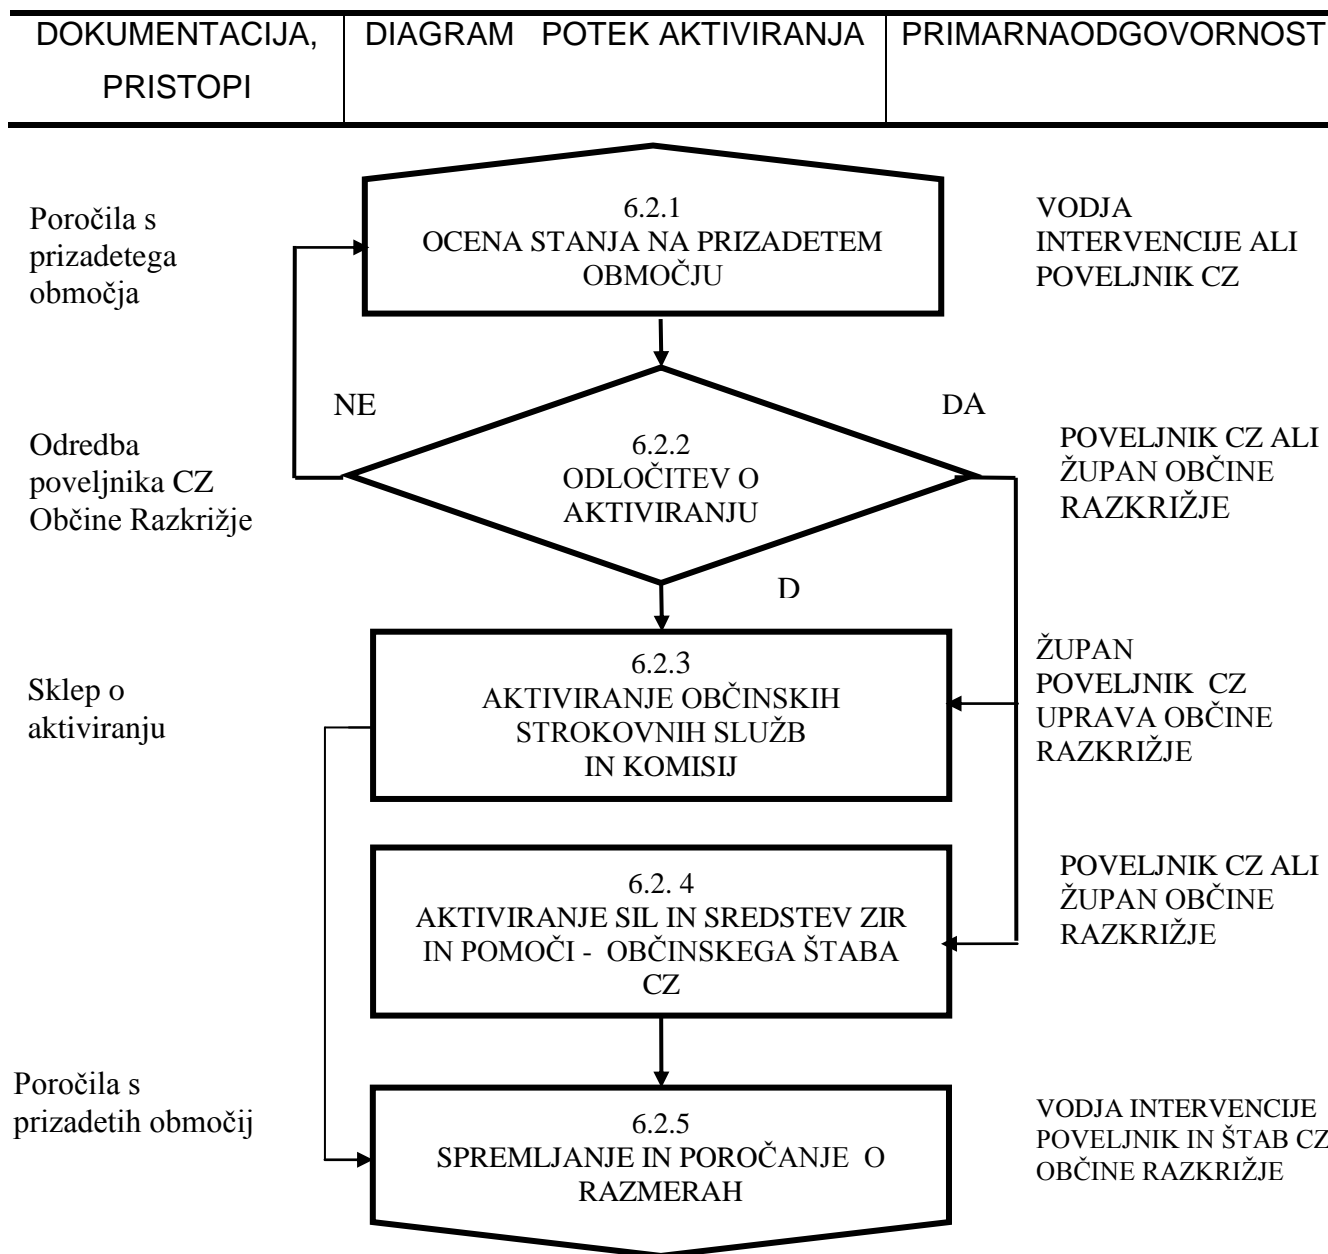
| DOKUMENTACIJA, PRISTOPI | DIAGRAM POTEK AKTIVIRANJA | PRIMARNAODGOVORNOST |
|---|---|---|

Poročila s prizadetega območja

6.2.1
OCENA STANJA NA PRIZADETEM OBMOČJU

VODJA INTERVENCIJE ALI POVELJNIK CZ

NE

DA

Odredba poveljnika CZ Občine Razkrižje

6.2.2
ODLOČITEV O AKTIVIRANJU

POVELJNIK CZ ALI ŽUPAN OBČINE RAZKRIŽJE

D

Sklep o aktiviranju

6.2.3
AKTIVIRANJE OBČINSKIH STROKOVNIH SLUŽB IN KOMISIJ

ŽUPAN
POVELJNIK CZ
UPRAVA OBČINE RAZKRIŽJE

6.2. 4
AKTIVIRANJE SIL IN SREDSTEV ZIR IN POMOČI - OBČINSKEGA ŠTABA CZ

POVELJNIK CZ ALI ŽUPAN OBČINE RAZKRIŽJE

Poročila s prizadetih območij

6.2.5
SPREMLJANJE IN POROČANJE O RAZMERAH

VODJA INTERVENCIJE
POVELJNIK IN ŠTAB CZ
OBČINE RAZKRIŽJE